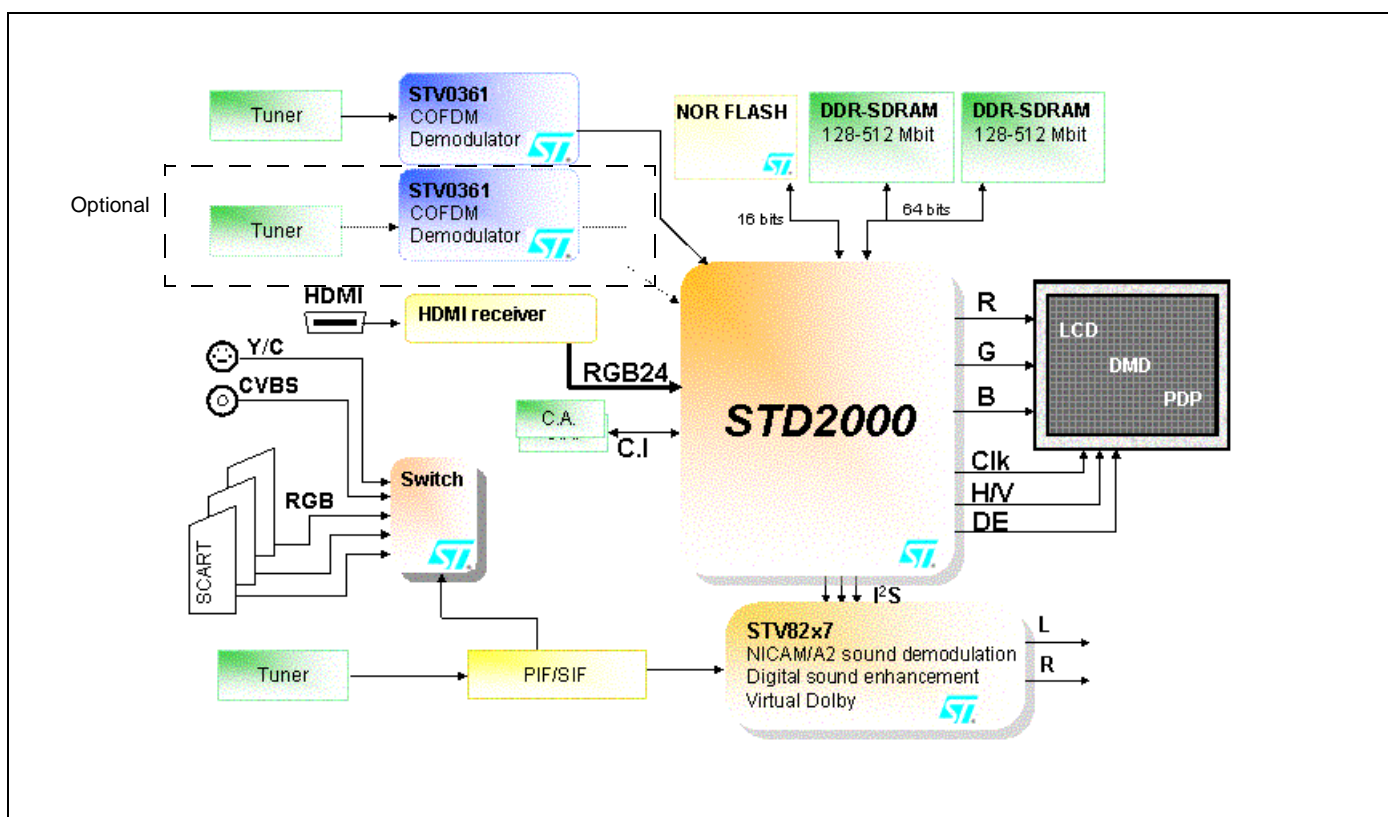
Tuner

STV0361
COFDM
Demodulator

Optional

Tuner

STV0361
COFDM
Demodulator

NOR FLASH

DDR-SDRAM
128-512 Mbit

DDR-SDRAM
128-512 Mbit

16 bits

64 bits

HDMI

HDMI receiver

Y/C

CVBS

RGB24

C.A.

C.I

STD2000

R

G

B

LCD

DMD

PDP

Clk

H/V

DE

Switch

RGB

SCART

$I^2S$

STV82x7
NICAM/A2 sound demodulation
Digital sound enhancement
Virtual Dolby

L

R

Tuner

PIF/SIF